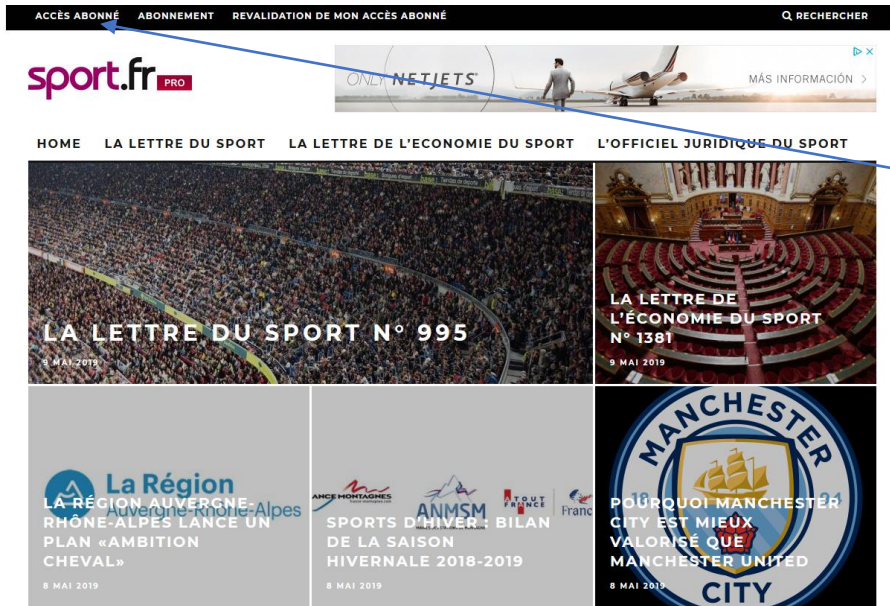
ACCÈS ABONNÉ ABONNEMENT REVALIDATION DE MON ACCÈS ABONNÉ

RECHERCHER

sport.fr PRO

ONLY NETJETS

MÁS INFORMACIÓN >

HOME LA LETTRE DU SPORT LA LETTRE DE L'ECONOMIE DU SPORT L'OFFICIEL JURIDIQUE DU SPORT

LA LETTRE DU SPORT N° 995

9 MAI 2019

LA LETTRE DE L'ÉCONOMIE DU SPORT N° 1381

9 MAI 2019

La Région Auvergne-Rhône-Alpes

LA RÉGION AUVERGNE-RHÔNE-ALPES LANCE UN PLAN «AMBITION CHEVAL»

8 MAI 2019

ANCE MONTAGNES ANMSM ATOUT FRANCE Franc

SPORTS D'HIVER : BILAN DE LA SAISON HIVERNALE 2018-2019

8 MAI 2019

MANCHESTER CITY

POURQUOI MANCHESTER CITY EST MIEUX VALORISÉ QUE MANCHESTER UNITED

8 MAI 2019